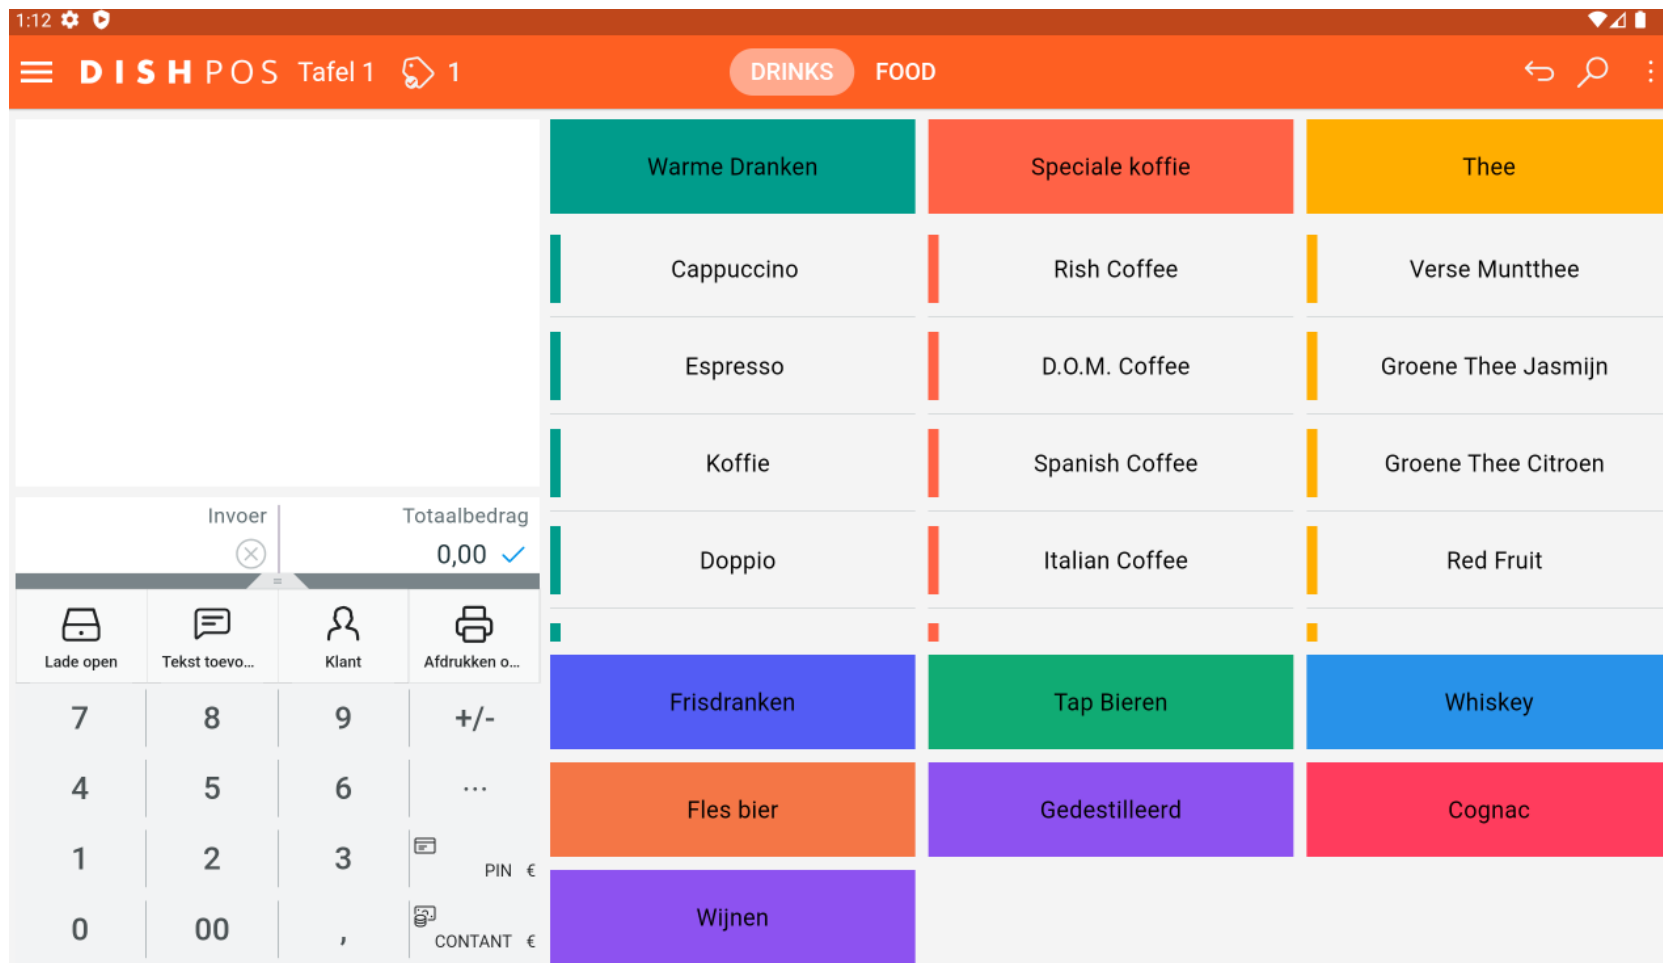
1:12

DISH POS Tafel 1 1

DRINKS FOOD

Invoer
Totaalbedrag
0,00

Lade open
Tekst toevo...
Klant
Afdrukken o...

| 7 | 8 | 9 | +/- |
|---|---|---|---|
| 4 | 5 | 6 | ... |
| 1 | 2 | 3 | PIN € |
| 0 | 00 | , | CONTANT € |

Warme Dranken
Speciale koffie
Thee

Cappuccino
Rish Coffee
Verse Muntthee

Espresso
D.O.M. Coffee
Groene Thee Jasmijn

Koffie
Spanish Coffee
Groene Thee Citroen

Doppio
Italian Coffee
Red Fruit

Frisdranken
Tap Bieren
Whiskey

Fles bier
Gedestilleerd
Cognac

Wijnen